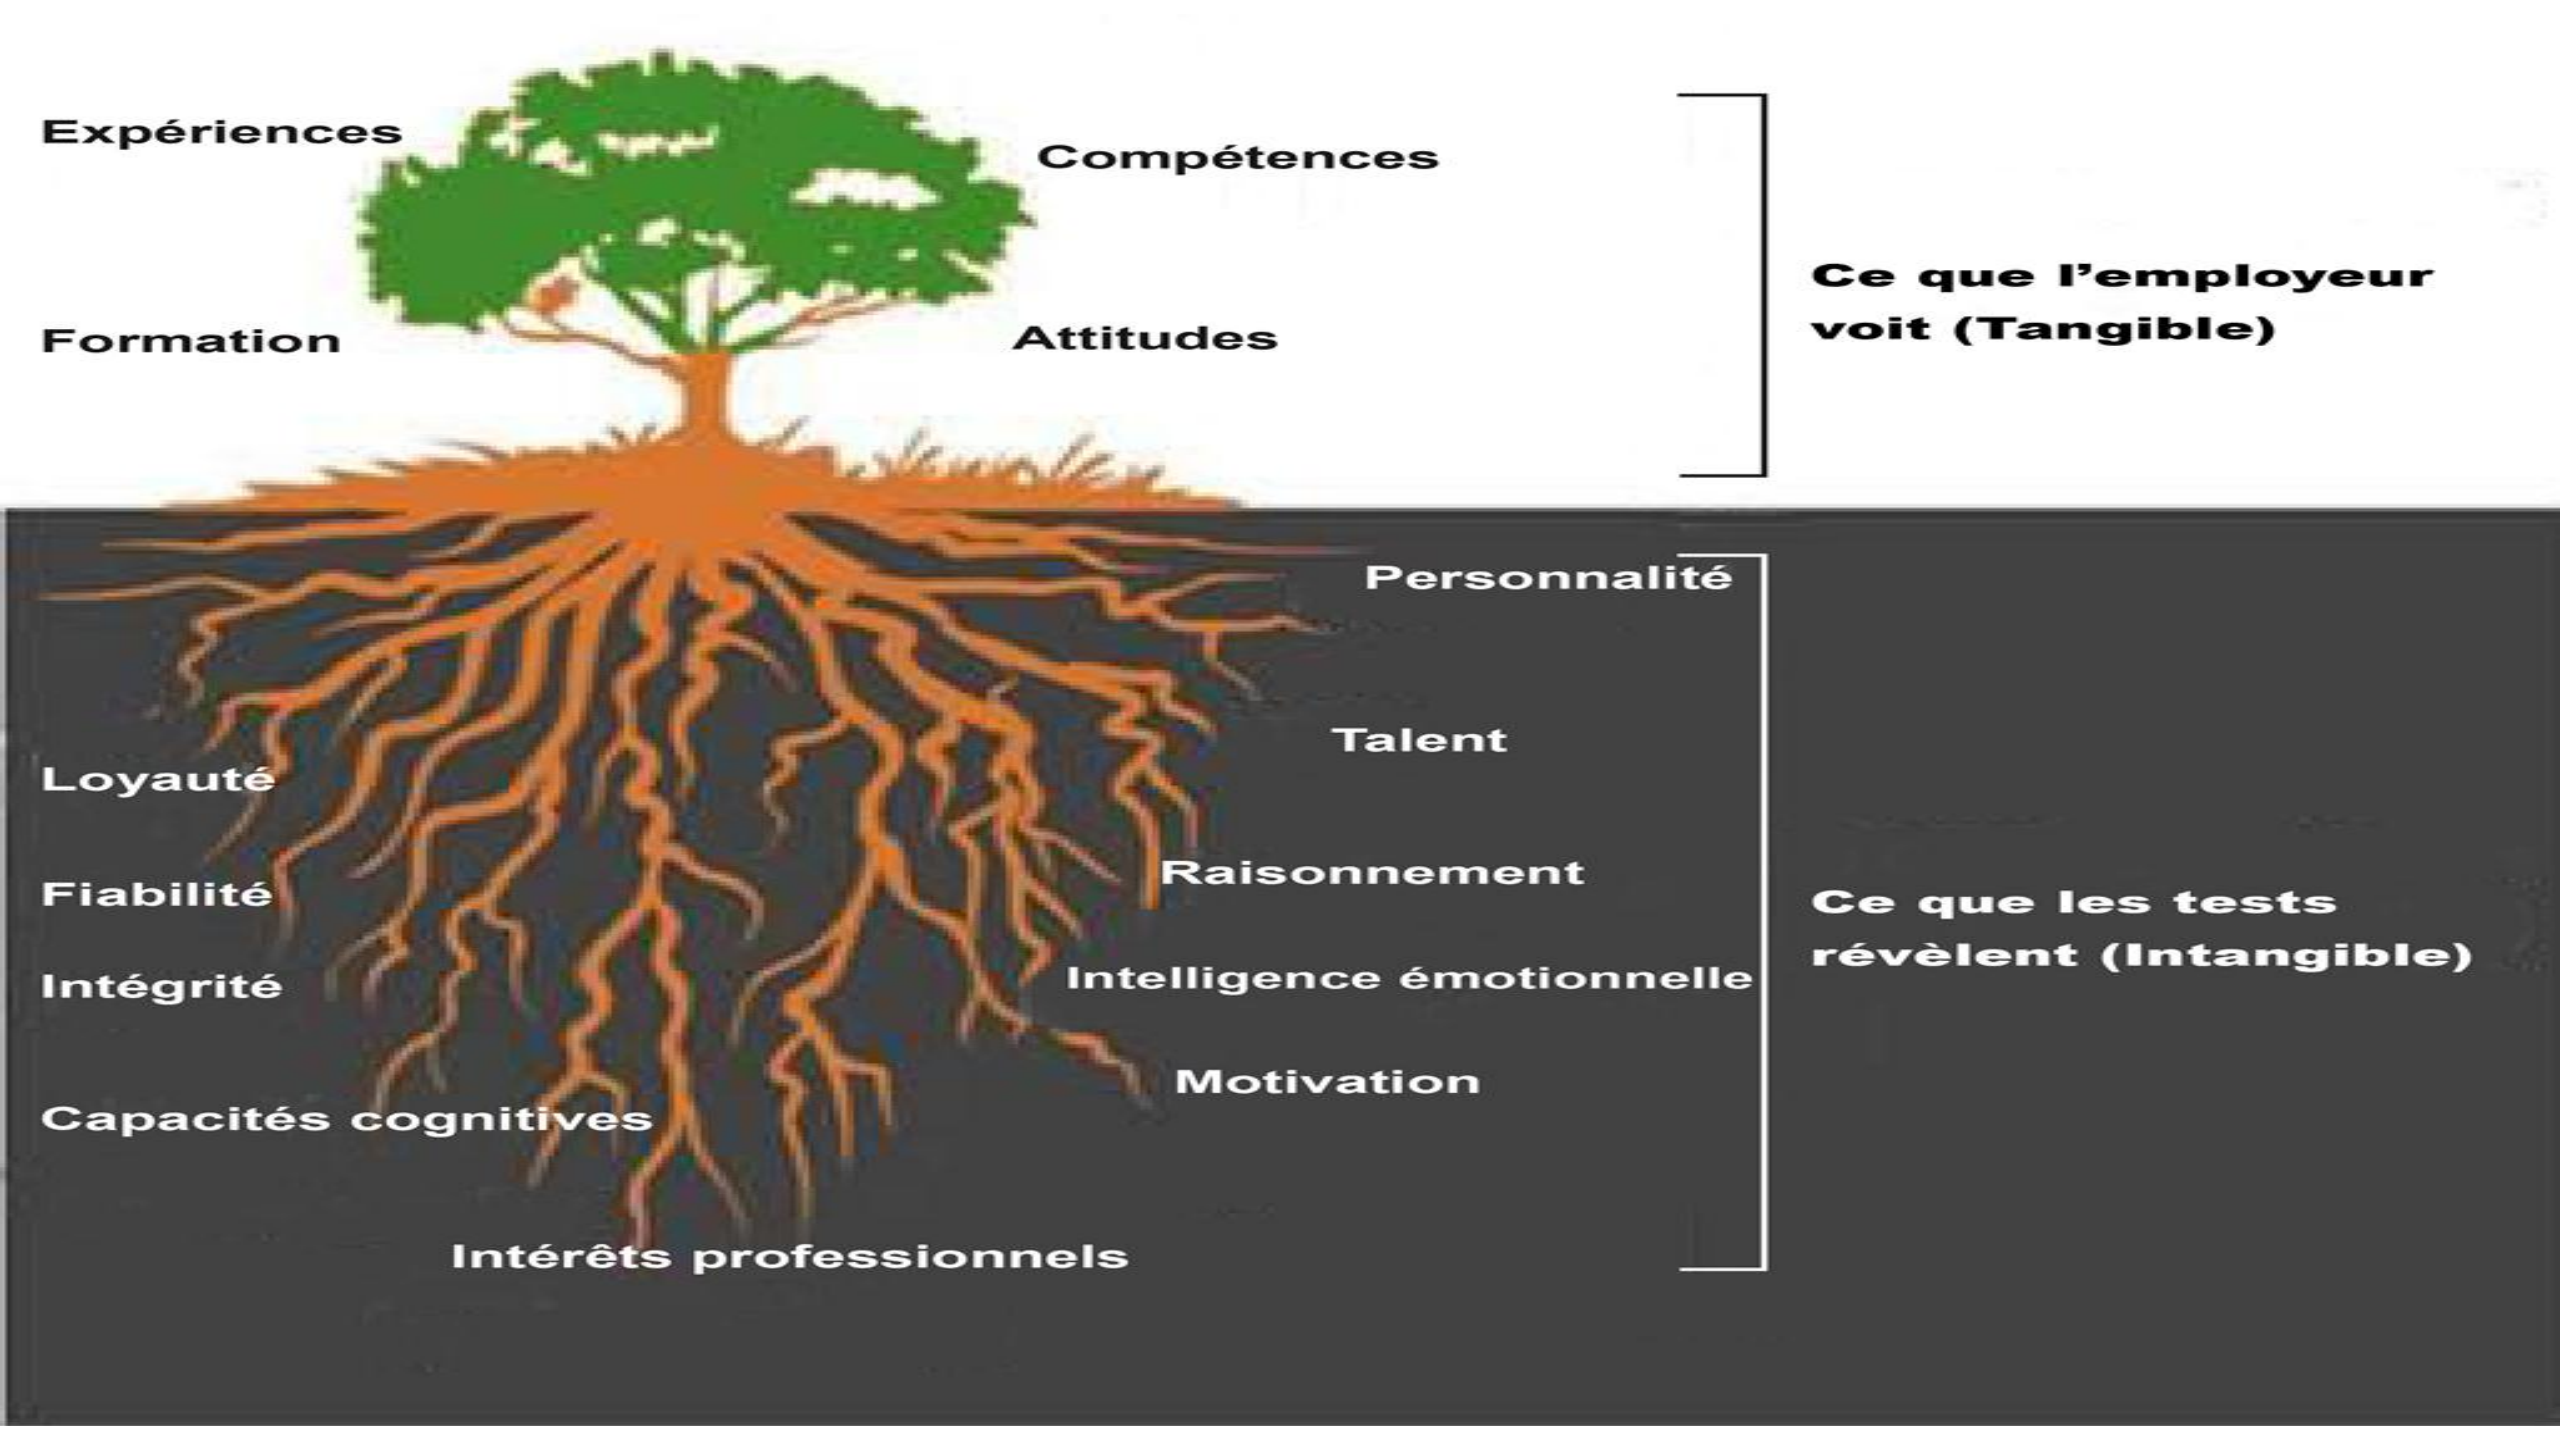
Expériences

Compétences

Formation

Attitudes

Ce que l'employeur voit (Tangible)

Personnalité

Talent

Loyauté

Raisonnement

Fiabilité

Intégrité

Intelligence émotionnelle

Motivation

Capacités cognitives

Intérêts professionnels

Ce que les tests révèlent (Intangible)